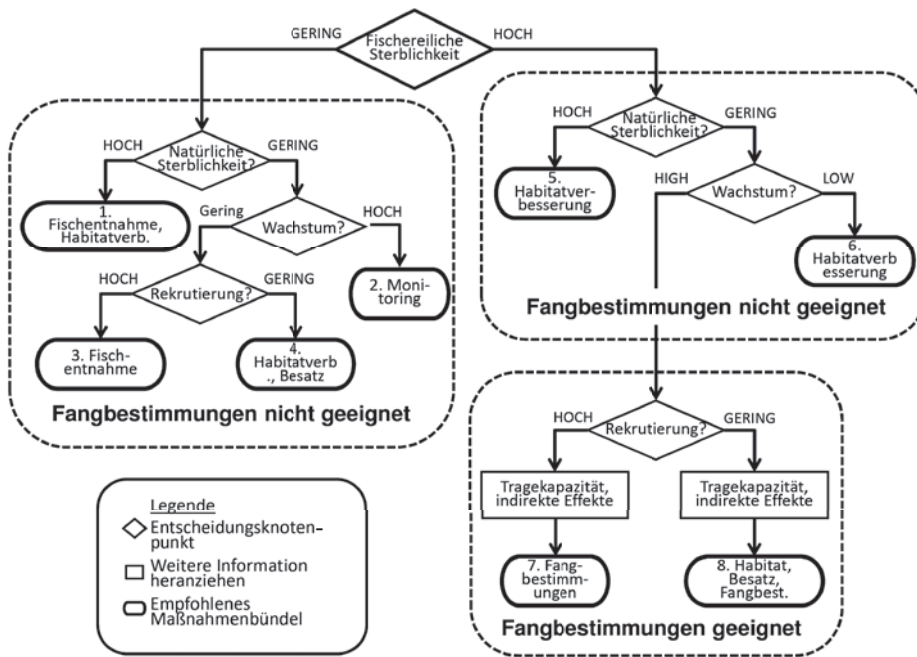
GERING
Fischereiliche Sterblichkeit
HOCH

HOCH
Natürliche Sterblichkeit?
GERING
1. Fischentnahme, Habitatverb.
Gering
Wachstum?
HOCH
HOCH
Rekrutierung?
GERING
2. Monitoring
3. Fischentnahme
4. Habitatverb., Besatz
Fangbestimmungen nicht geeignet

HOCH
Natürliche Sterblichkeit?
GERING
5. Habitatverbesserung
HIGH
Wachstum?
LOW
6. Habitatverbesserung
Fangbestimmungen nicht geeignet

HOCH
Rekrutierung?
GERING
Tragekapazität, indirekte Effekte
Tragekapazität, indirekte Effekte
7. Fangbestimmungen
8. Habitat, Besatz, Fangbest.
Fangbestimmungen geeignet

Legende
Entscheidungsknotenpunkt
Weitere Information heranziehen
Empfohlenes Maßnahmenbündel